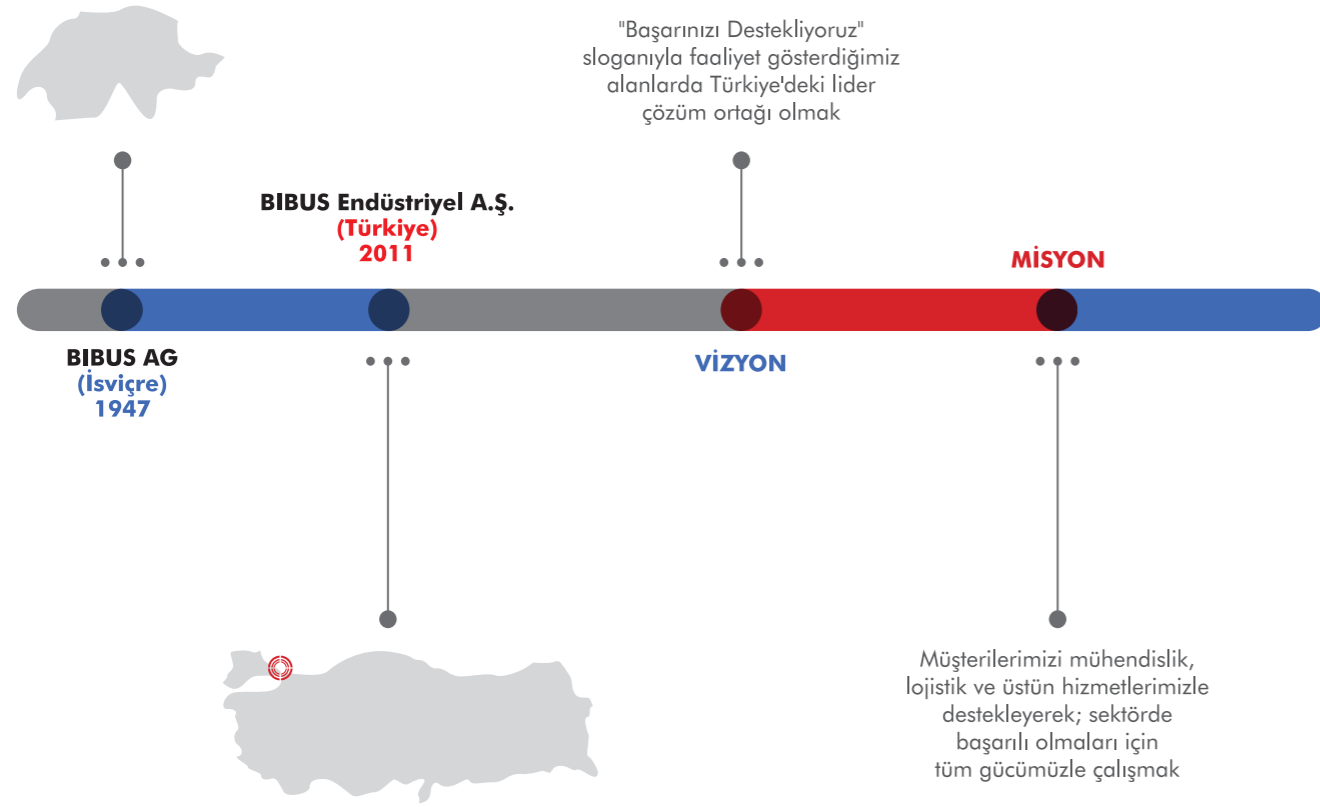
"Başarınızı Destekliyoruz" sloganıyla faaliyet gösterdiğimiz alanlarda Türkiye'deki lider çözüm ortağı olmak

BIBUS Endüstriyel A.Ş.
(Türkiye)
2011

MİSYON

BIBUS AG
(İsviçre)
1947

VİZYON

Müşterilerimizi mühendislik, lojistik ve üstün hizmetlerimizle destekleyerek; sektörde başarılı olmaları için tüm gücümüzle çalışmak